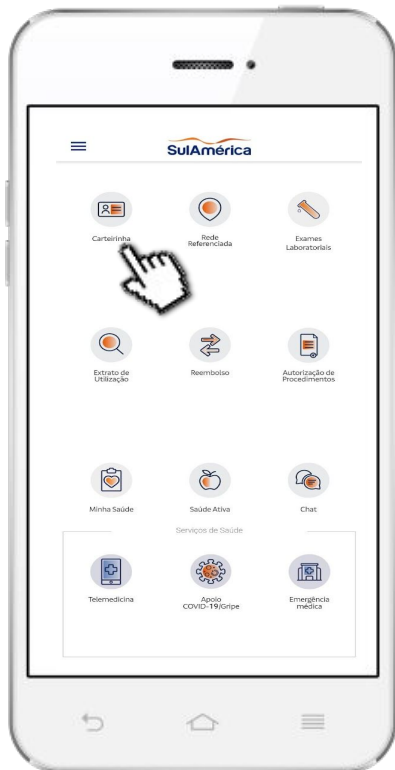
SulAmérica

Carteirinha

Rede Referenciada

Exames Laboratoriais

Extrato de Utilização

Reembolso

Autorização de Procedimentos

Minha Saúde

Saúde Ativa

Chat

Serviços de Saúde

Telemedicina

Apoio COVID-19/Gripe

Emergência médica